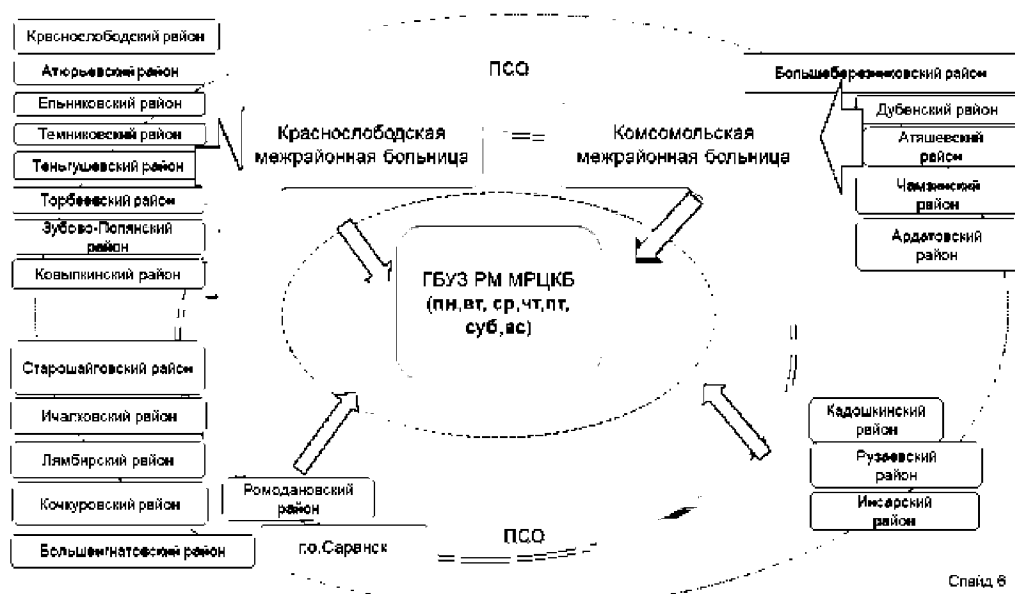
Краснослободский район
Атюрьевский район
Ельниковский район
Темниковский район
Теньгушевский район
Торбеевский район
Зубово-Полянский район
Ковылкинский район
Старошайговский район
Ичалковский район
Лямбирский район
Кочкуровский район
Большеигнатовский район

ПСО

Краснослободская межрайонная больница

Комсомольская межрайонная больница

Большеберезниковский район
Дубенский район
Атяшевский район
Чамзинский район
Ардатовский район

ГБУЗ РМ МРЦКБ (пн,вт, ср,чт,пт, суб,вс)

Кадошкинский район
Рузаевский район
Инсарский район

Ромодановский район
г.о.Саранск

ПСО

Слайд 6